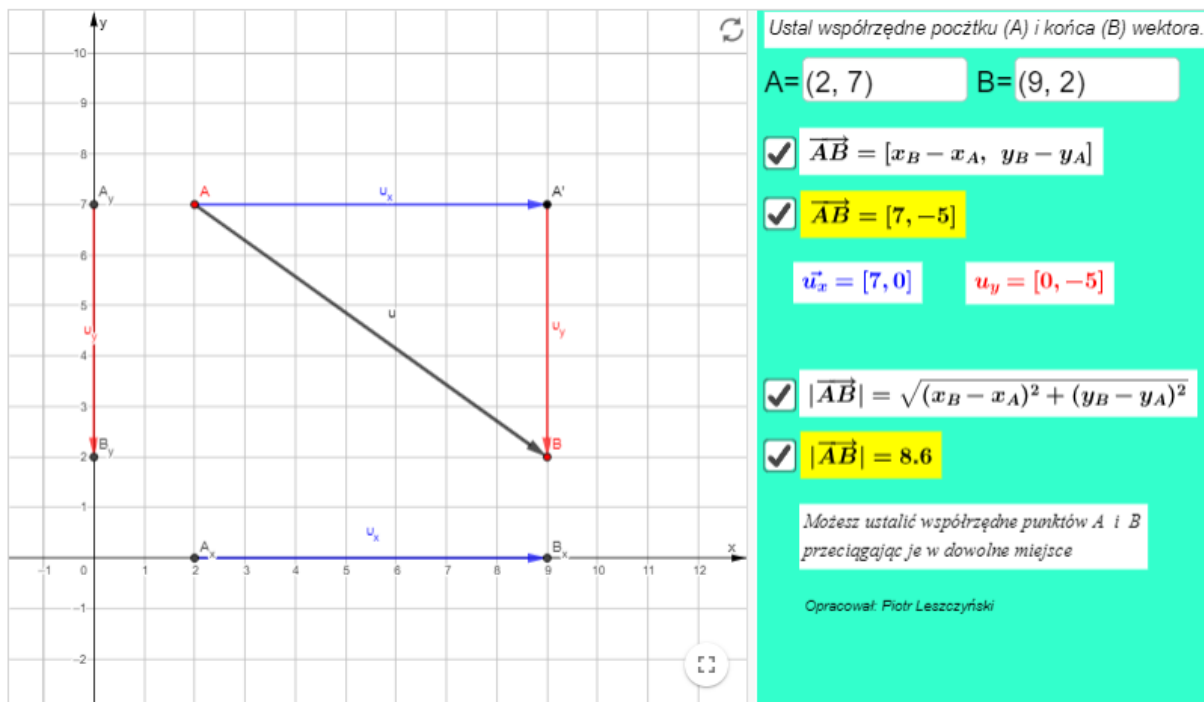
y

10

9

8

7

6

5

4

3

2

1

-1

-2

-1

1

2

3

4

5

6

7

8

9

10

11

12

x

$A_y$

$B_y$

$u_y$

A

$u_x$

A'

u

$u_y$

B

$A_x$

$u_x$

$B_x$

Ustal współrzędne początku (A) i końca (B) wektora.

A= (2, 7)   B= (9, 2)

$\overrightarrow{AB} = [x_B - x_A,\ y_B - y_A]$

$\overrightarrow{AB} = [7, -5]$

$\vec{u_x} = [7, 0]$   $u_y = [0, -5]$

$|\overrightarrow{AB}| = \sqrt{(x_B - x_A)^2 + (y_B - y_A)^2}$

$|\overrightarrow{AB}| = 8.6$

Możesz ustalić współrzędne punktów A i B przeciągając je w dowolne miejsce

Opracował: Piotr Leszczyński